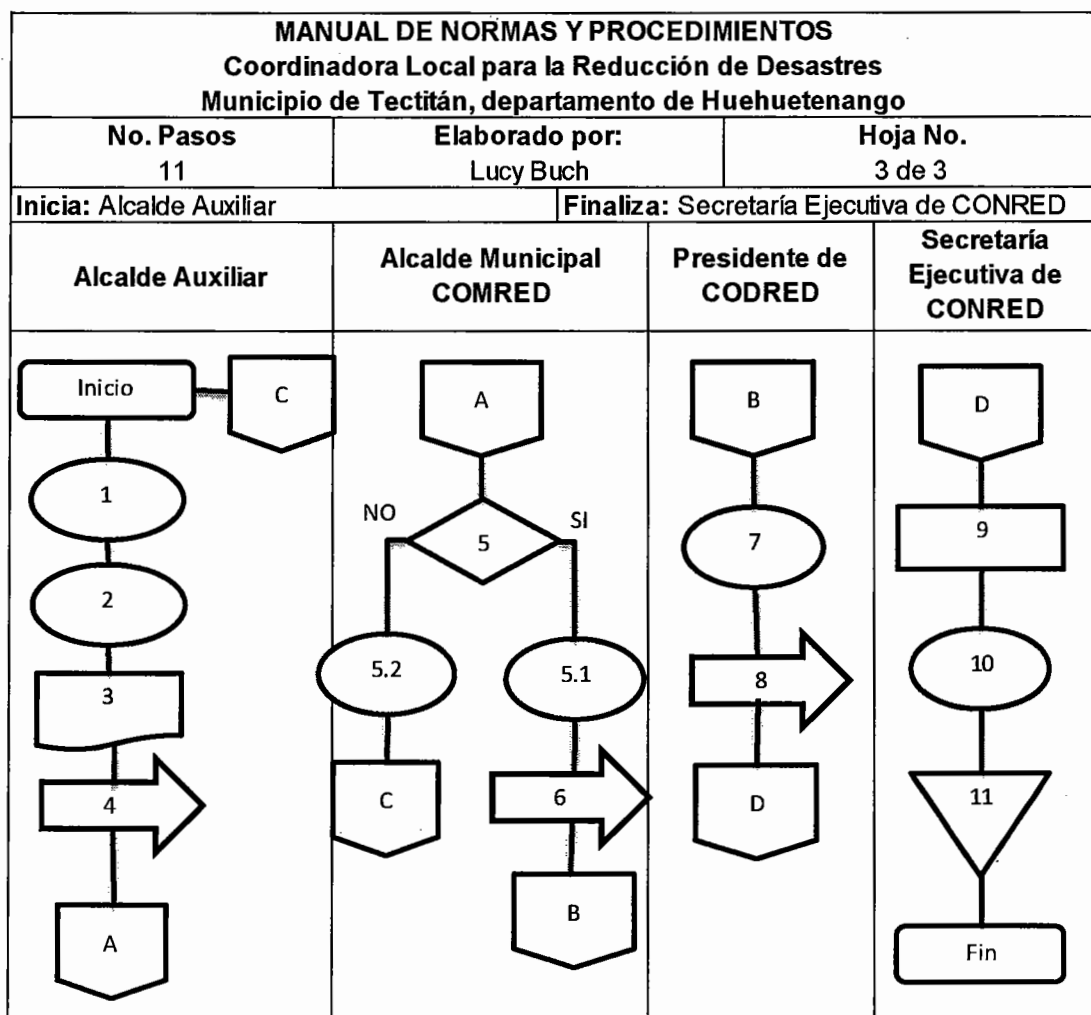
MANUAL DE NORMAS Y PROCEDIMIENTOS
Coordinadora Local para la Reducción de Desastres
Municipio de Tectitán, departamento de Huehuetenango

| No. Pasos | Elaborado por: | Hoja No. |
|---|---|---|
| 11 | Lucy Buch | 3 de 3 |

Inicia: Alcalde Auxiliar
Finaliza: Secretaría Ejecutiva de CONRED

| Alcalde Auxiliar | Alcalde Municipal COMRED | Presidente de CODRED | Secretaría Ejecutiva de CONRED |
|---|---|---|---|

Inicio
C
1
2
3
4
A

A
NO
5
SI
5.2
5.1
C
6
B

B
7
8
D

D
9
10
11
Fin